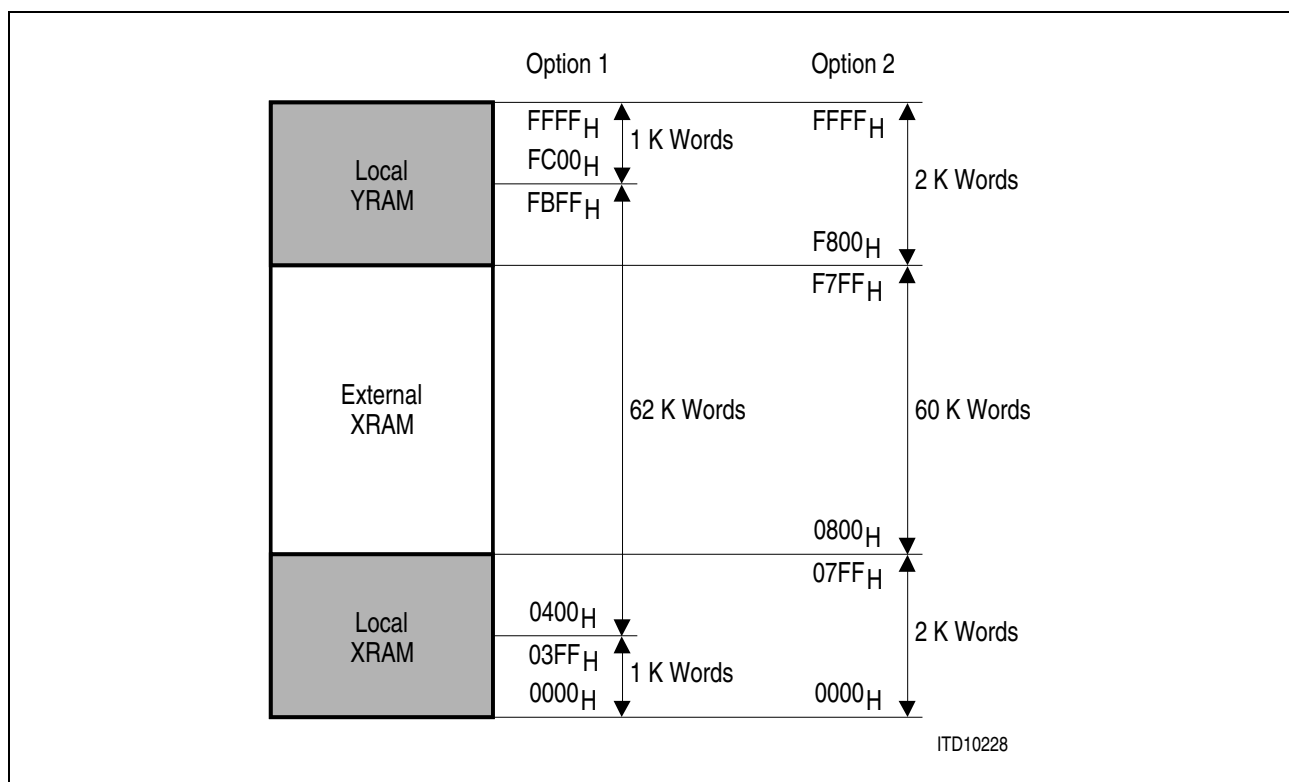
Option 1

Option 2

Local YRAM

External XRAM

Local XRAM

$FFFF_H$
$FC00_H$
1 K Words
$FBFF_H$

62 K Words

$0400_H$
$03FF_H$
$0000_H$
1 K Words

$FFFF_H$
2 K Words
$F800_H$
$F7FF_H$

60 K Words

$0800_H$
$07FF_H$
2 K Words
$0000_H$

ITD10228